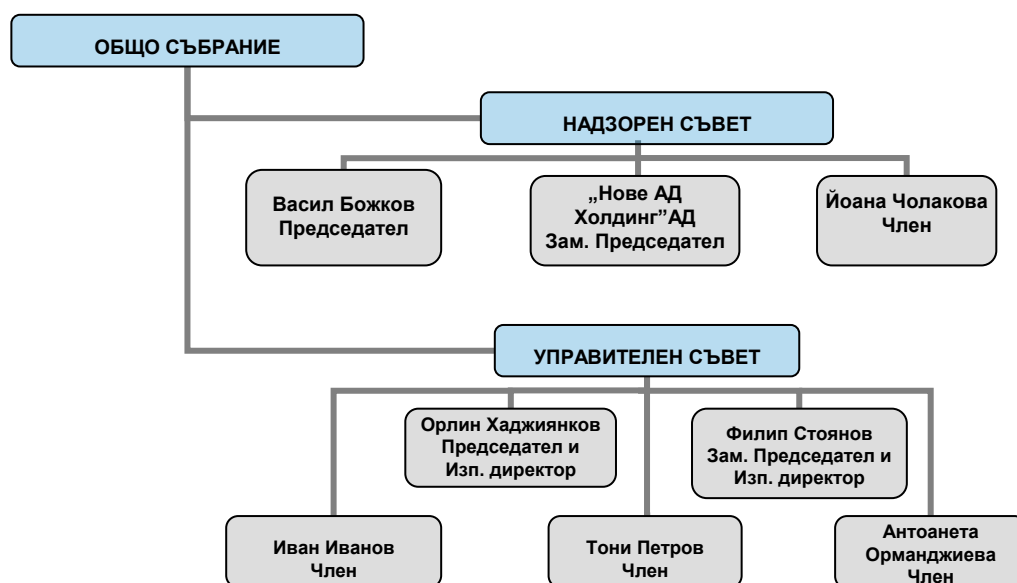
ОБЩО СЪБРАНИЕ

НАДЗОРЕН СЪВЕТ

Васил Божков
Председател

„Нове АД Холдинг"АД
Зам. Председател

Йоана Чолакова
Член

УПРАВИТЕЛЕН СЪВЕТ

Орлин Хаджиянков
Председател и
Изп. директор

Филип Стоянов
Зам. Председател и
Изп. директор

Иван Иванов
Член

Тони Петров
Член

Антоанета
Орманджиева
Член